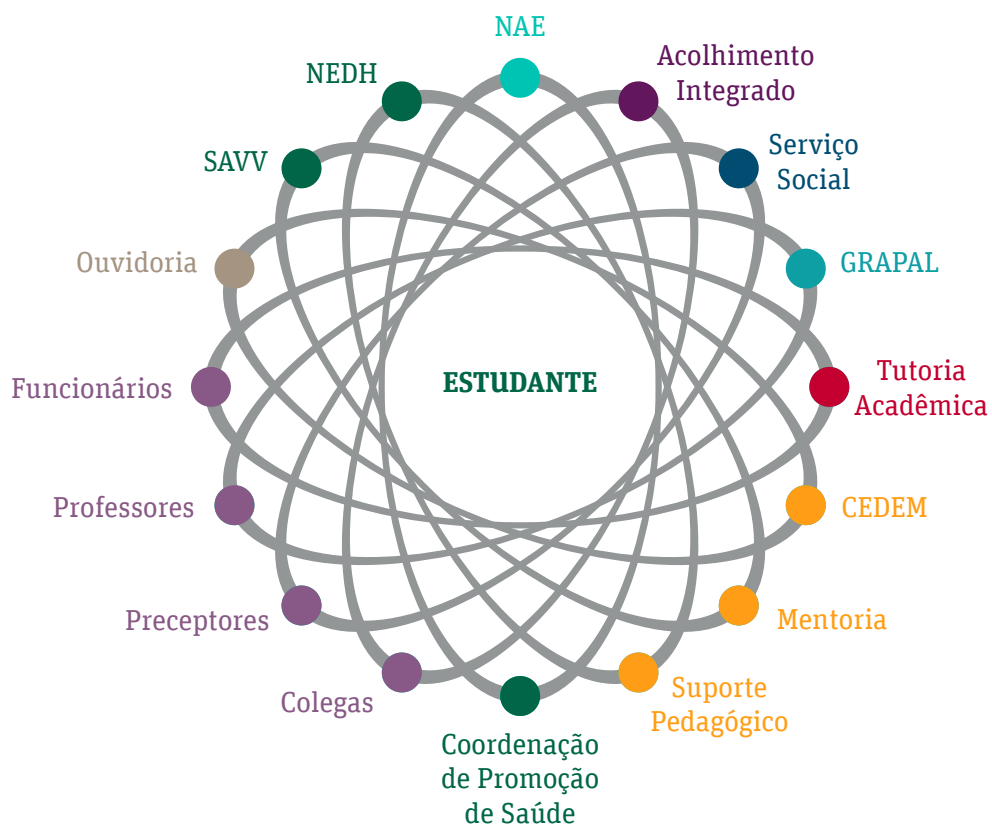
NAE

Acolhimento Integrado

Serviço Social

GRAPAL

Tutoria Acadêmica

CEDEM

Mentoria

Suporte Pedagógico

Coordenação de Promoção de Saúde

Colegas

Preceptores

Professores

Funcionários

Ouvidoria

SAVV

NEDH

ESTUDANTE